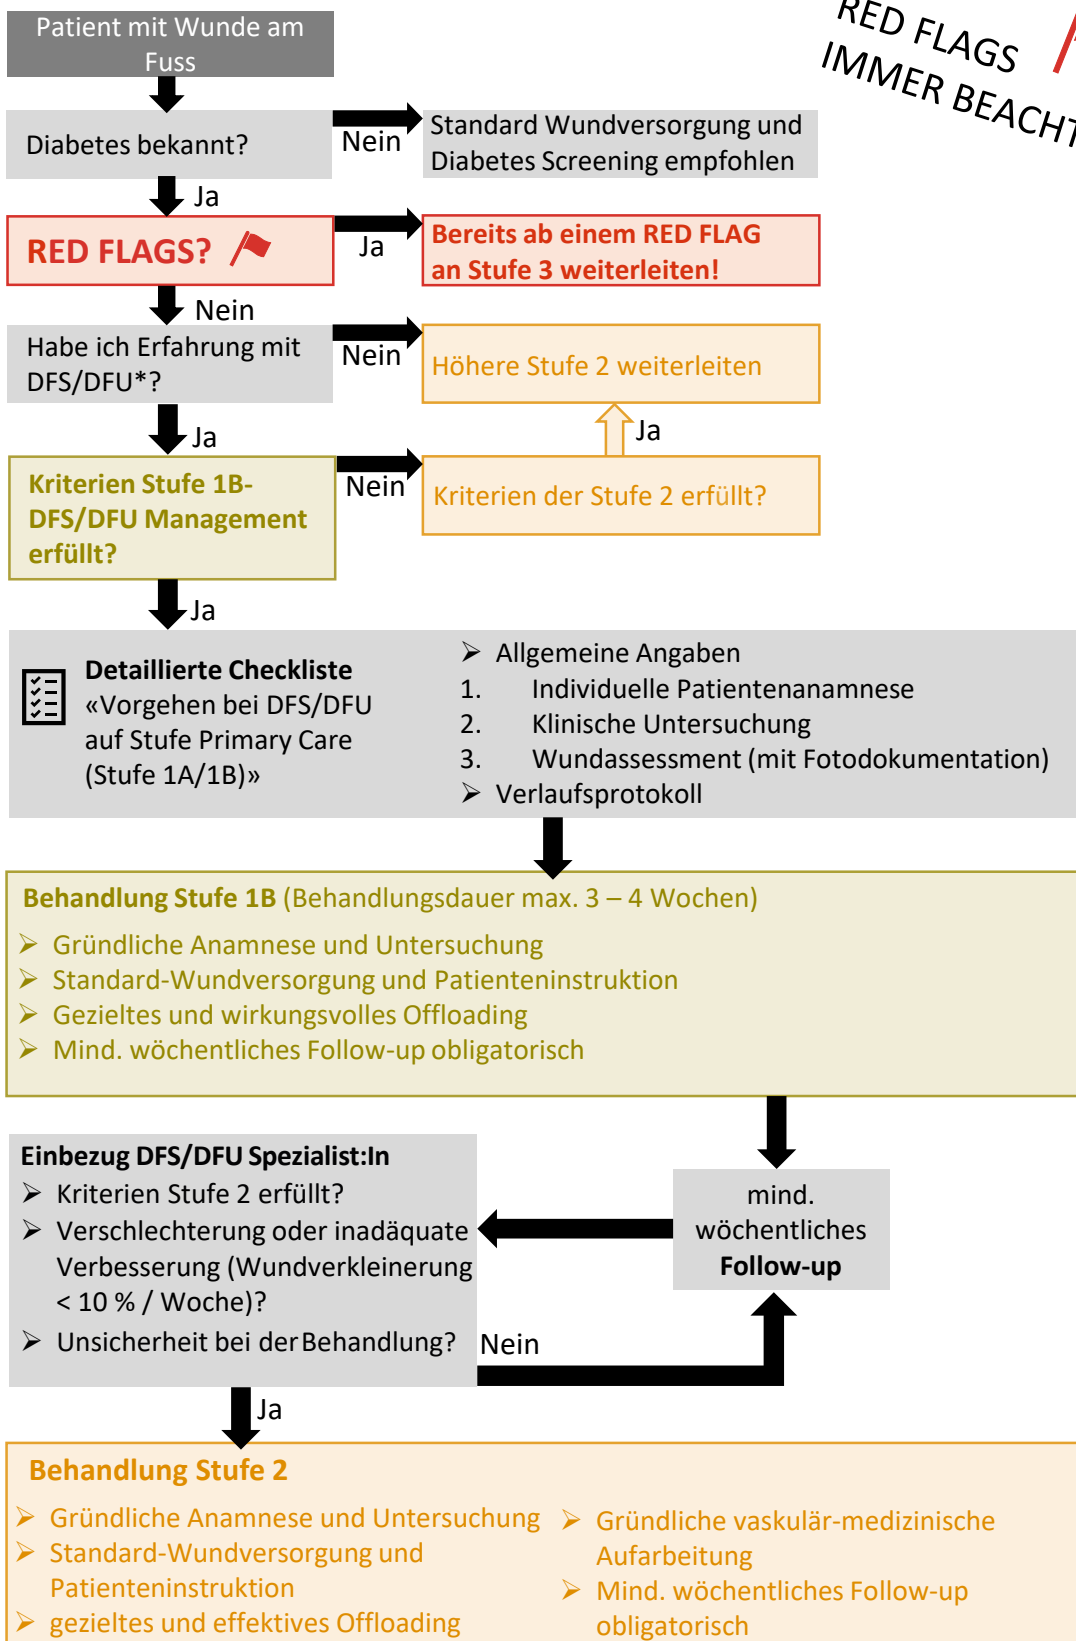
Patient mit Wunde am Fuss

RED FLAGS
IMMER BEACHT

Diabetes bekannt?

Nein

Standard Wundversorgung und Diabetes Screening empfohlen

Ja

RED FLAGS?

Ja

Bereits ab einem RED FLAG an Stufe 3 weiterleiten!

Nein

Habe ich Erfahrung mit DFS/DFU*?

Nein

Höhere Stufe 2 weiterleiten

Ja

Ja

Kriterien Stufe 1B-DFS/DFU Management erfüllt?

Nein

Kriterien der Stufe 2 erfüllt?

Ja

Detaillierte Checkliste «Vorgehen bei DFS/DFU auf Stufe Primary Care (Stufe 1A/1B)»

➢ Allgemeine Angaben
1. Individuelle Patientenanamnese
2. Klinische Untersuchung
3. Wundassessment (mit Fotodokumentation)
➢ Verlaufsprotokoll

Behandlung Stufe 1B (Behandlungsdauer max. 3 – 4 Wochen)
➢ Gründliche Anamnese und Untersuchung
➢ Standard-Wundversorgung und Patienteninstruktion
➢ Gezieltes und wirkungsvolles Offloading
➢ Mind. wöchentliches Follow-up obligatorisch

Einbezug DFS/DFU Spezialist:In
➢ Kriterien Stufe 2 erfüllt?
➢ Verschlechterung oder inadäquate Verbesserung (Wundverkleinerung < 10 % / Woche)?
➢ Unsicherheit bei der Behandlung?

mind. wöchentliches Follow-up

Nein

Ja

Behandlung Stufe 2
➢ Gründliche Anamnese und Untersuchung
➢ Standard-Wundversorgung und Patienteninstruktion
➢ gezieltes und effektives Offloading
➢ Gründliche vaskulär-medizinische Aufarbeitung
➢ Mind. wöchentliches Follow-up obligatorisch